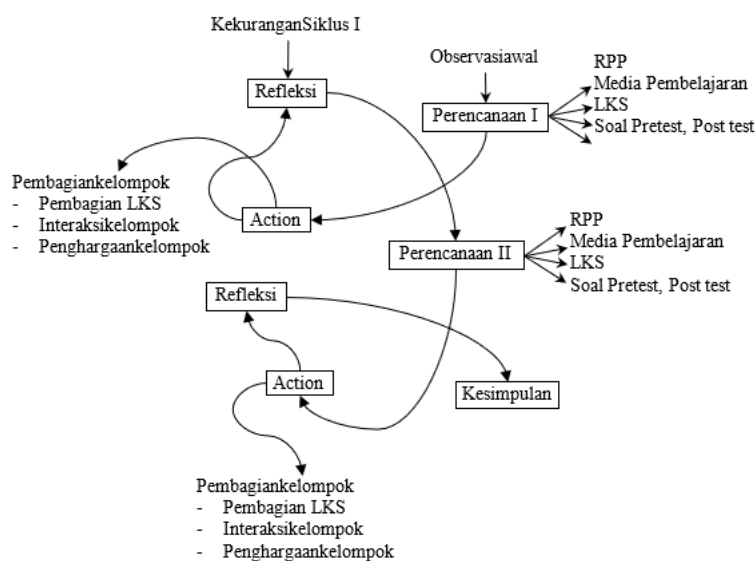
KekuranganSiklus I

Refleksi

Observasiawal

Perencanaan I

RPP
Media Pembelajaran
LKS
Soal Pretest, Post test

Pembagiankelompok
- Pembagian LKS
- Interaksikelompok
- Penghargaankelompok

Action

Perencanaan II

RPP
Media Pembelajaran
LKS
Soal Pretest, Post test

Refleksi

Action

Kesimpulan

Pembagiankelompok
- Pembagian LKS
- Interaksikelompok
- Penghargaankelompok